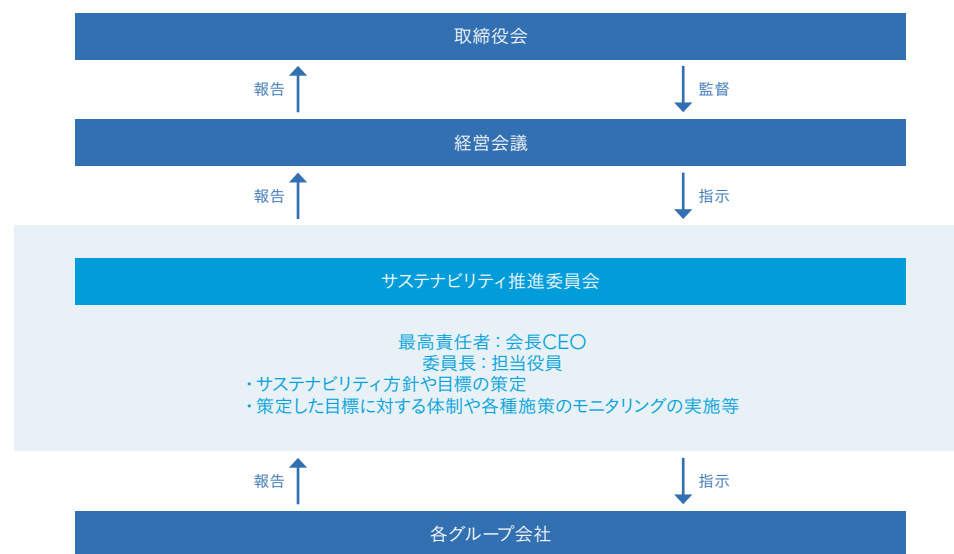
取締役会

報告

監督

経営会議

報告

指示

サステナビリティ推進委員会

最高責任者：会長CEO
委員長：担当役員
・サステナビリティ方針や目標の策定
・策定した目標に対する体制や各種施策のモニタリングの実施等

報告

指示

各グループ会社